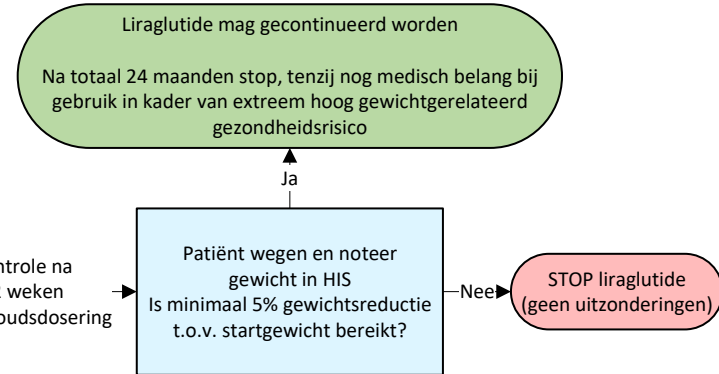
Liraglutide mag gecontinueerd worden

Na totaal 24 maanden stop, tenzij nog medisch belang bij gebruik in kader van extreem hoog gewichtgerelateerd gezondheidsrisico

Ja

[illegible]ntrole na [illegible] weken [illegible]udsdosering

Patiënt wegen en noteer gewicht in HIS
Is minimaal 5% gewichtsreductie t.o.v. startgewicht bereikt?

Nee

STOP liraglutide (geen uitzonderingen)